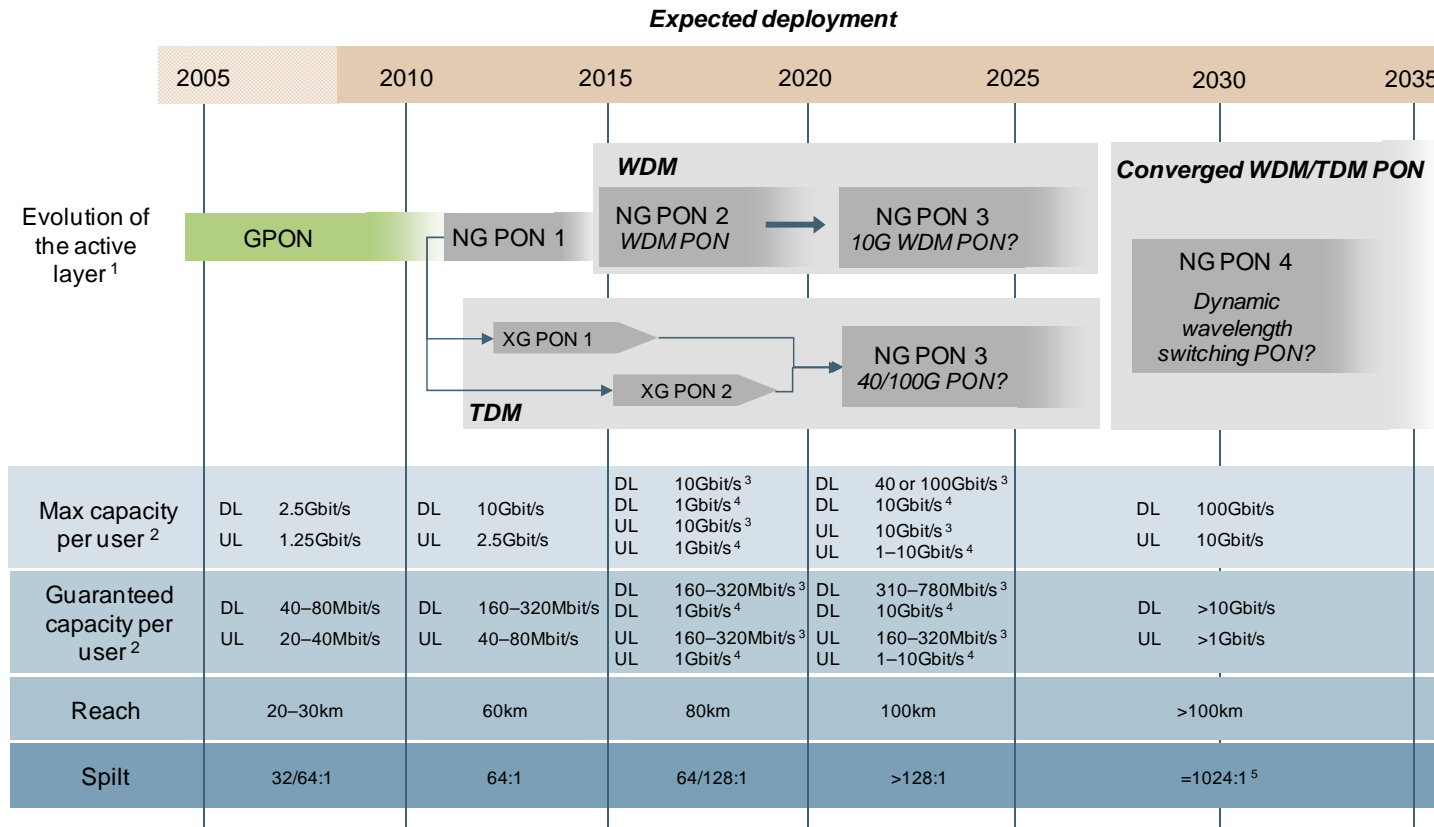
Expected deployment

2005 2010 2015 2020 2025 2030 2035

Evolution of the active layer $^1$

GPON

NG PON 1

WDM

NG PON 2
WDM PON

NG PON 3
10G WDM PON?

XG PON 1

XG PON 2

NG PON 3
40/100G PON?

TDM

Converged WDM/TDM PON

NG PON 4
Dynamic wavelength switching PON?

| | 2005 | 2010 | 2015 | 2020 | 2030 |
|---|---|---|---|---|---|
| Max capacity per user $^2$ | DL 2.5Gbit/s<br>UL 1.25Gbit/s | DL 10Gbit/s<br>UL 2.5Gbit/s | DL 10Gbit/s $^3$<br>DL 1Gbit/s $^4$<br>UL 10Gbit/s $^3$<br>UL 1Gbit/s $^4$ | DL 40 or 100Gbit/s $^3$<br>DL 10Gbit/s $^4$<br>UL 10Gbit/s $^3$<br>UL 1–10Gbit/s $^4$ | DL 100Gbit/s<br>UL 10Gbit/s |
| Guaranteed capacity per user $^2$ | DL 40–80Mbit/s<br>UL 20–40Mbit/s | DL 160–320Mbit/s<br>UL 40–80Mbit/s | DL 160–320Mbit/s $^3$<br>DL 1Gbit/s $^4$<br>UL 160–320Mbit/s $^3$<br>UL 1Gbit/s $^4$ | DL 310–780Mbit/s $^3$<br>DL 10Gbit/s $^4$<br>UL 160–320Mbit/s $^3$<br>UL 1–10Gbit/s $^4$ | DL >10Gbit/s<br>UL >1Gbit/s |
| Reach | 20–30km | 60km | 80km | 100km | >100km |
| Spilt | 32/64:1 | 64:1 | 64/128:1 | >128:1 | =1024:1 $^5$ |